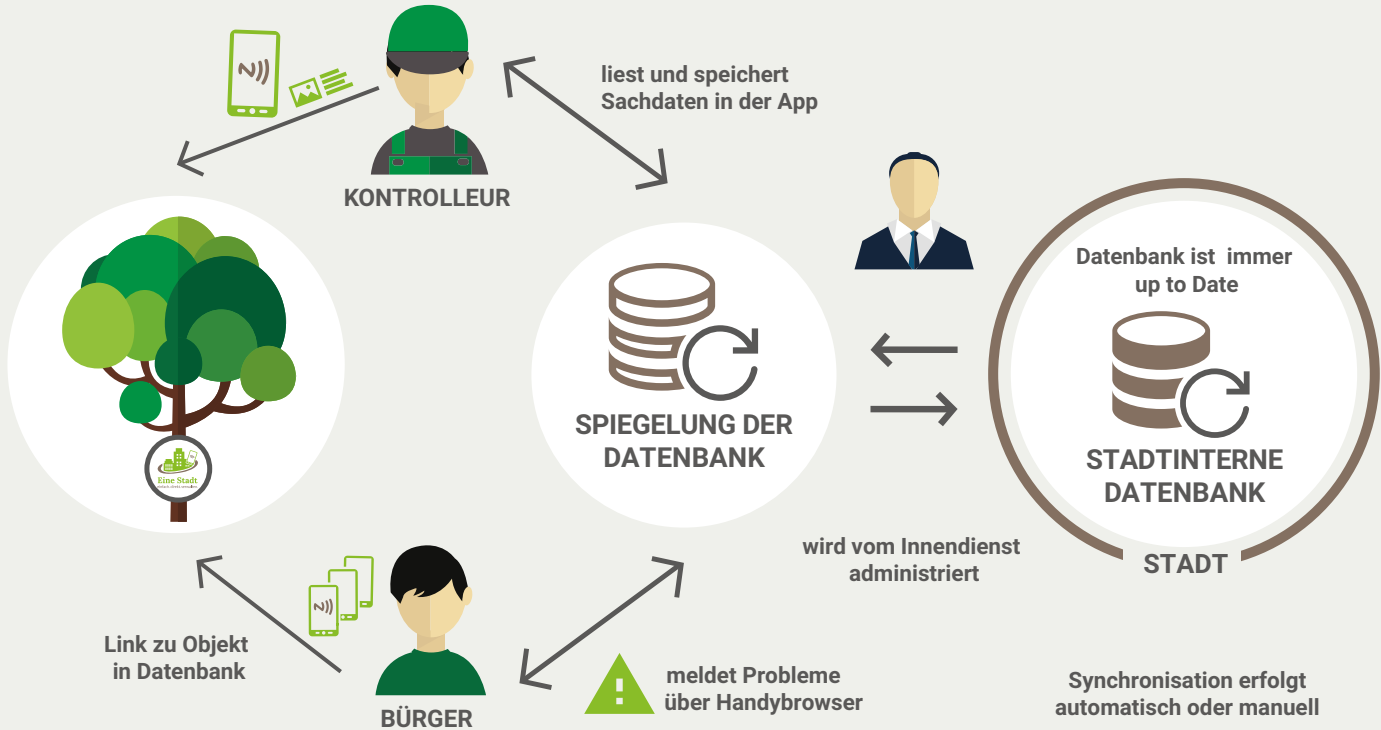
liest und speichert Sachdaten in der App

KONTROLLEUR

Datenbank ist immer up to Date

SPIEGELUNG DER DATENBANK

STADTINTERNE DATENBANK

Eine Stadt

wird vom Innendienst administriert

STADT

Link zu Objekt in Datenbank

meldet Probleme über Handybrowser

Synchronisation erfolgt automatisch oder manuell

BÜRGER